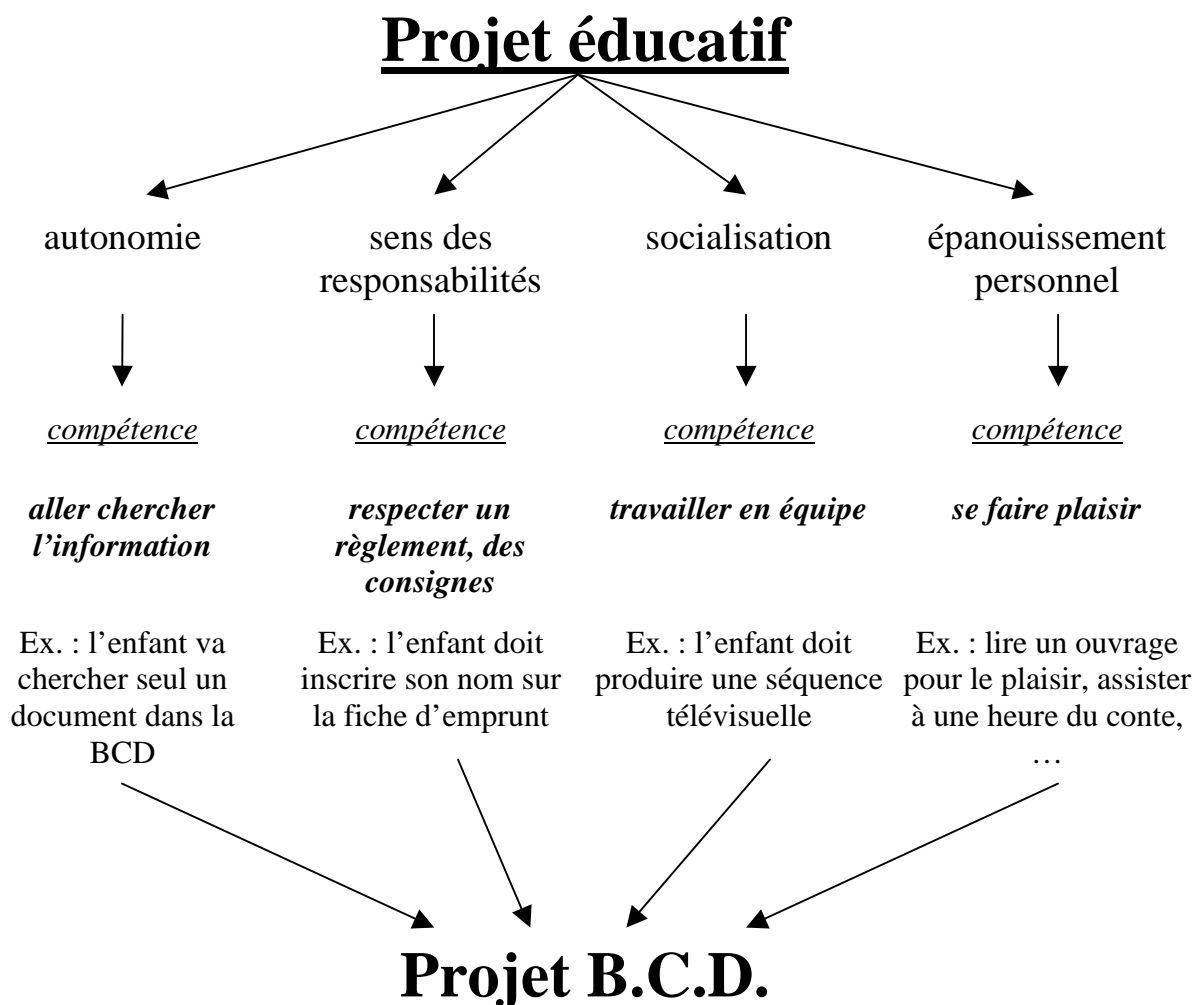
Projet éducatif

autonomie

compétence

aller chercher l'information

Ex. : l'enfant va chercher seul un document dans la BCD

sens des responsabilités

compétence

respecter un règlement, des consignes

Ex. : l'enfant doit inscrire son nom sur la fiche d'emprunt

socialisation

compétence

travailler en équipe

Ex. : l'enfant doit produire une séquence télévisuelle

épanouissement personnel

compétence

se faire plaisir

Ex. : lire un ouvrage pour le plaisir, assister à une heure du conte, …

Projet B.C.D.